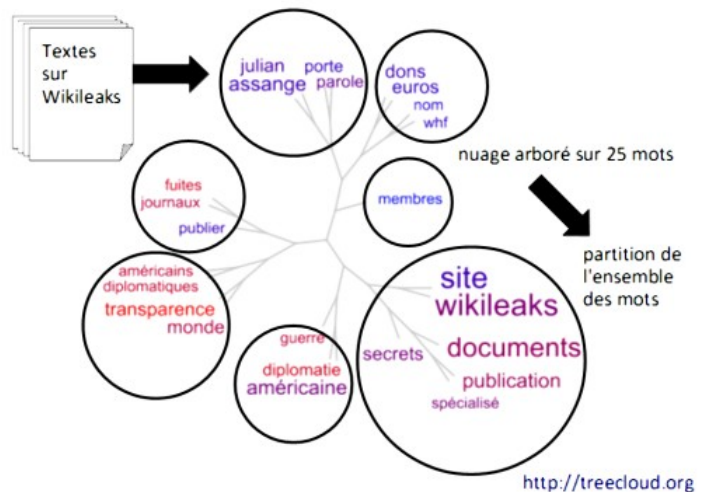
Textes sur Wikileaks

julian assange
porte parole

dons euros
nom
whf

nuage arboré sur 25 mots

fuites
journaux
publier

membres

partition de l'ensemble des mots

américains
diplomatiques
transparence
monde

site
wikileaks
documents
secrets
publication
spécialisé

guerre
diplomatie
américaine

http://treecloud.org